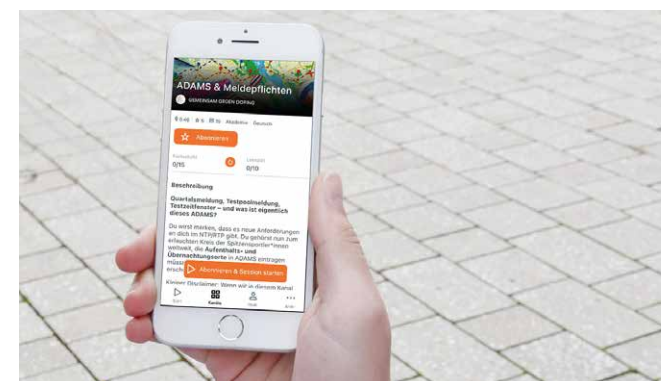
ADAMS & Meldepflichten

GEMEINSAM GEGEN DOPING

Abonnieren

Fortschritt
0/95

Lernzeit
0/10

Beschreibung

Quartalsmeldung, Testpoolmeldung, Testzeitfenster – und was ist eigentlich dieses ADAMS?

Du wirst merken, dass es neue Anforderungen an dich im NTP/RTP gibt. Du gehörst nun zum erlesenen Kreis der Spitzensportler*innen weltweit, die Aufenthalts- und Übernachtungsorte in ADAMS eintragen müssen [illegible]

Abonnieren & Session starten

Kleiner Disclaimer: Wenn wir in diesem Kanal

Start

Kanäle

Profil

Mehr